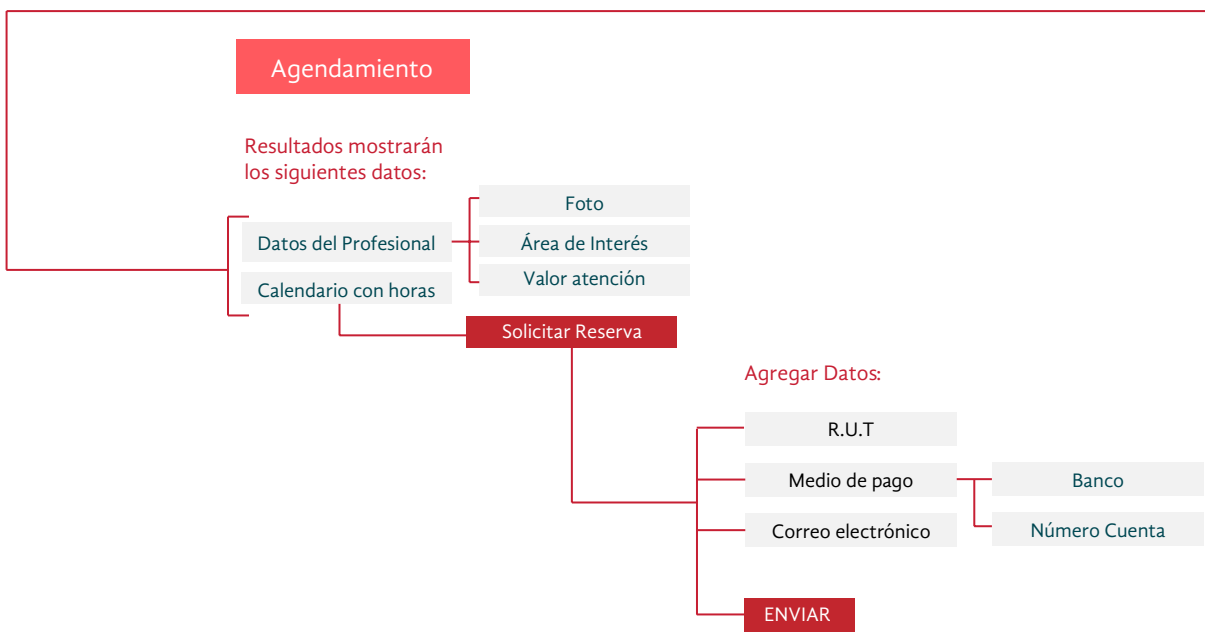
Agendamiento

Resultados mostrarán los siguientes datos:

Datos del Profesional

Foto

Área de Interés

Valor atención

Calendario con horas

Solicitar Reserva

Agregar Datos:

R.U.T

Medio de pago

Banco

Número Cuenta

Correo electrónico

ENVIAR